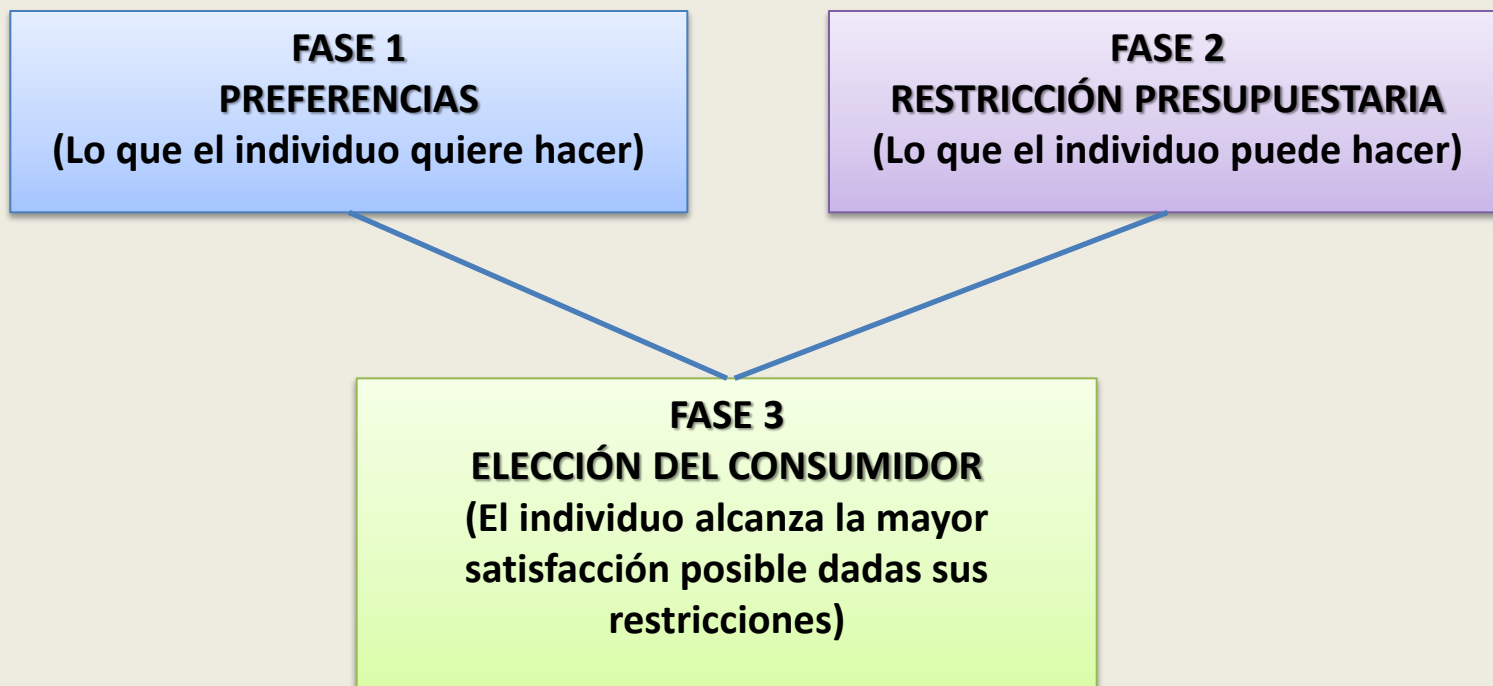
FASE 1
PREFERENCIAS
(Lo que el individuo quiere hacer)

FASE 2
RESTRICCIÓN PRESUPUESTARIA
(Lo que el individuo puede hacer)

FASE 3
ELECCIÓN DEL CONSUMIDOR
(El individuo alcanza la mayor satisfacción posible dadas sus restricciones)